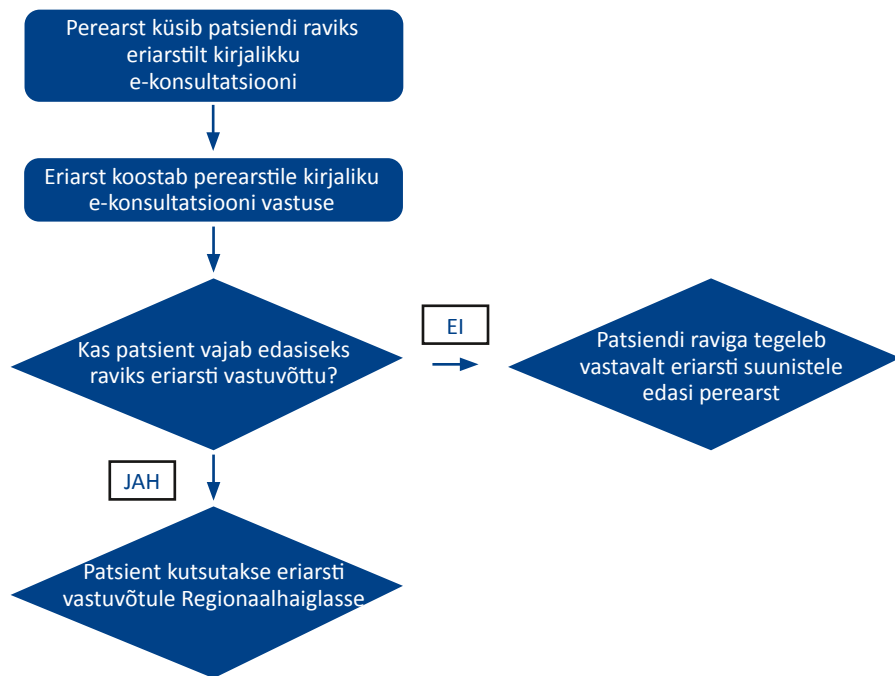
Perearst küsib patsiendi raviks eriarstilt kirjalikku e-konsultatsiooni

Eriarst koostab perearstile kirjaliku e-konsultatsiooni vastuse

Kas patsient vajab edasiseks raviks eriarsti vastuvõttu?

EI

Patsiendi raviga tegeleb vastavalt eriarsti suunistele edasi perearst

JAH

Patsient kutsutakse eriarsti vastuvõtule Regionaalhaiglasse